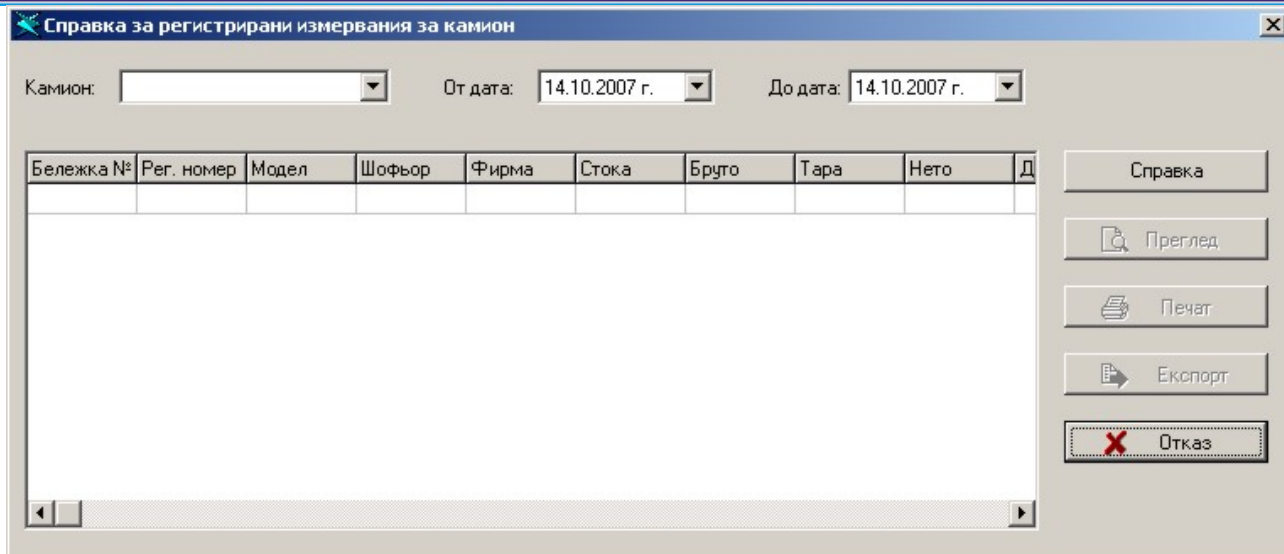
Справка за регистрирани измервания за камион

Камион:

От дата: 14.10.2007 г.

До дата: 14.10.2007 г.

| Бележка № | Рег. номер | Модел | Шофьор | Фирма | Стока | Бруто | Тара | Нето | Д |
|---|---|---|---|---|---|---|---|---|---|
| | | | | | | | | | |

Справка

Преглед

Печат

Експорт

Отказ